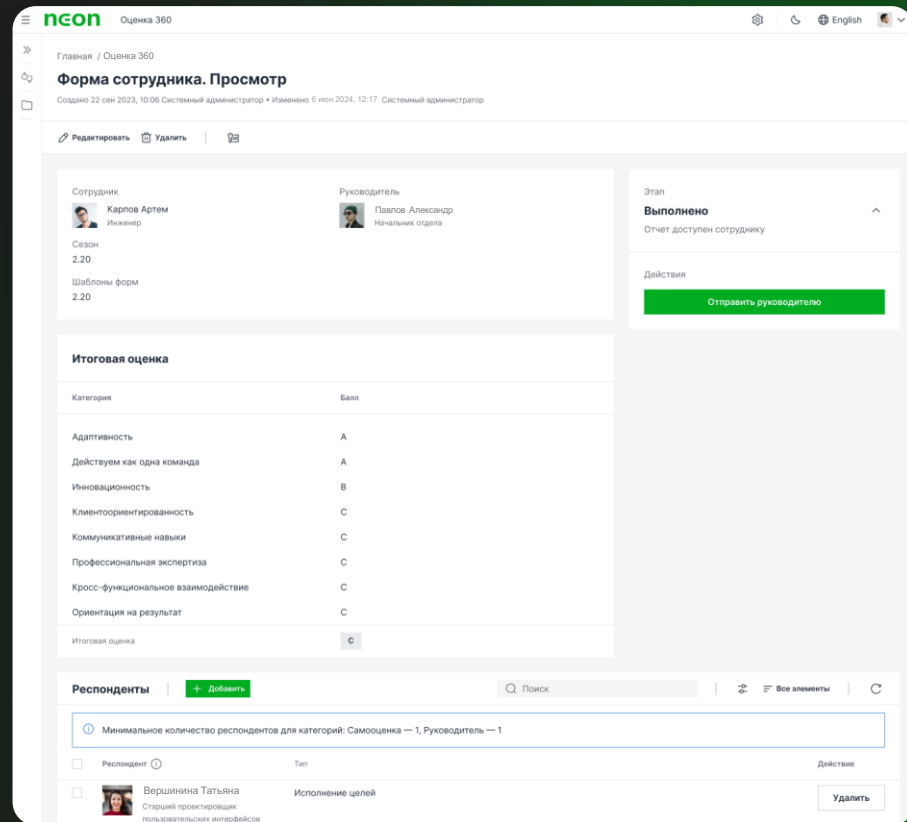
NEON Оценка 360

English

Главная / Оценка 360

Форма сотрудника. Просмотр

Создано 22 сен 2023, 10:06 Системный администратор • Изменено 6 июн 2024, 12:17 Системный администратор

Редактировать Удалить

Сотрудник
Карпов Артем
Инженер

Руководитель
Павлов Александр
Начальник отдела

Сезон
2.20

Шаблоны форм
2.20

Этап
Выполнено
Отчет доступен сотруднику

Действия
Отправить руководителю

Итоговая оценка

| Категория | Балл |
|---|---|
| Адаптивность | A |
| Действуем как одна команда | A |
| Инновационность | B |
| Клиентоориентированность | C |
| Коммуникативные навыки | C |
| Профессиональная экспертиза | C |
| Кросс-функциональное взаимодействие | C |
| Ориентация на результат | C |
| Итоговая оценка | C |

Респонденты + Добавить Поиск Все элементы

Минимальное количество респондентов для категорий: Самооценка — 1, Руководитель — 1

| Респондент | Тип | Действие |
|---|---|---|
| Вершинина Татьяна Старший проектировщик пользовательских интерфейсов | Исполнение целей | Удалить |